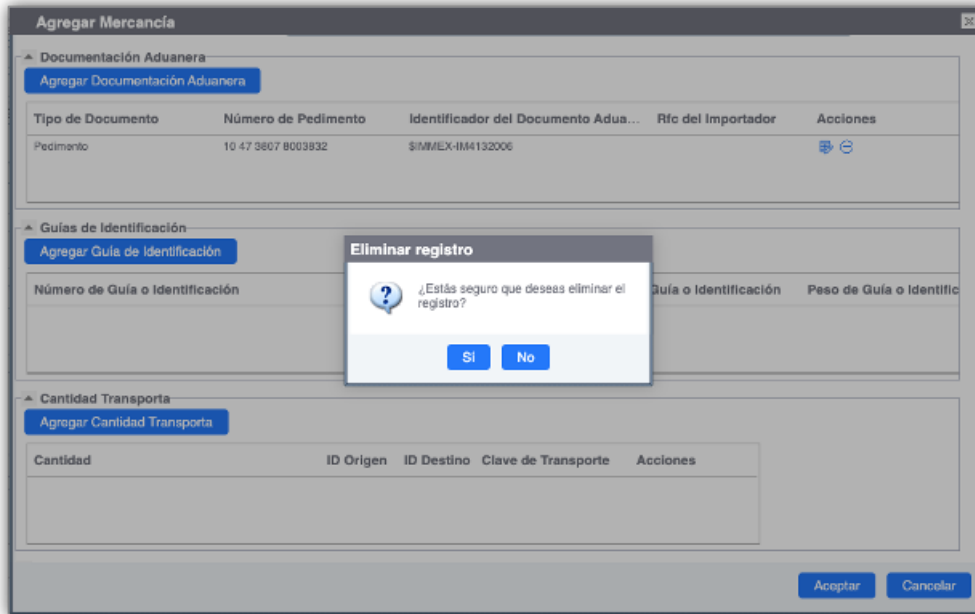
Agregar Mercancía

Documentación Aduanera

Agregar Documentación Aduanera

| Tipo de Documento | Número de Pedimento | Identificador del Documento Adua... | Rfc del Importador | Acciones |
|---|---|---|---|---|
| Pedimento | 10 47 3807 8003832 | SIMMEX-IM4132006 | | |

Guías de Identificación

Agregar Guía de Identificación

Número de Guía o Identificación | Guía o Identificación | Peso de Guía o Identific

Eliminar registro

¿Estás seguro que deseas eliminar el registro?

Si No

Cantidad Transporta

Agregar Cantidad Transporta

| Cantidad | ID Origen | ID Destino | Clave de Transporte | Acciones |
|---|---|---|---|---|

Aceptar Cancelar